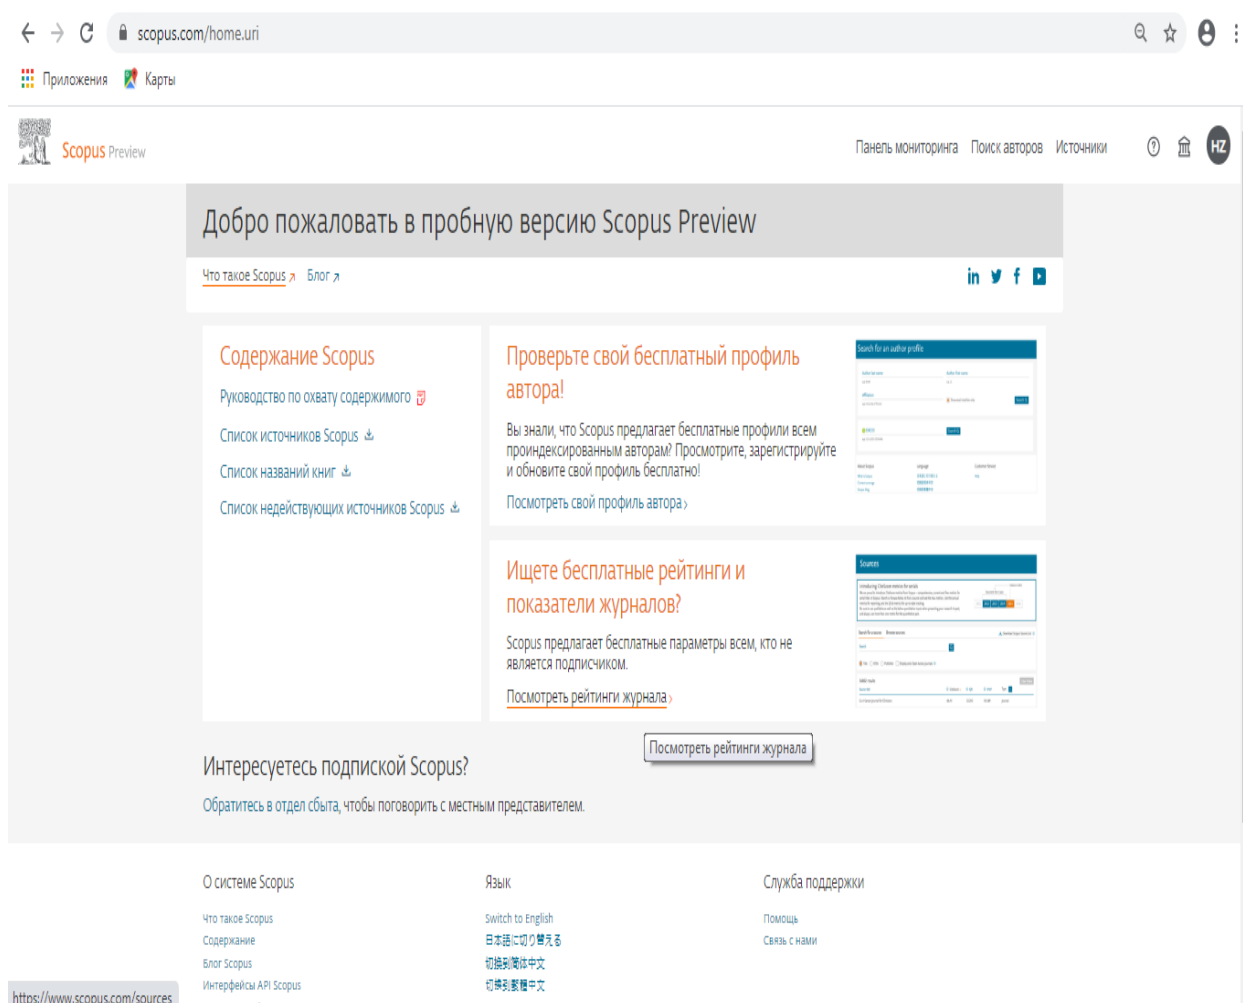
scopus.com/home.uri

Приложения Карты

Scopus Preview

Панель мониторинга Поиск авторов Источники

HZ

Добро пожаловать в пробную версию Scopus Preview

Что такое Scopus Блог

Содержание Scopus

Руководство по охвату содержимого

Список источников Scopus

Список названий книг

Список недействующих источников Scopus

Проверьте свой бесплатный профиль автора!

Вы знали, что Scopus предлагает бесплатные профили всем проиндексированным авторам? Просмотрите, зарегистрируйте и обновите свой профиль бесплатно!

Посмотреть свой профиль автора

Search for an author profile

Ищете бесплатные рейтинги и показатели журналов?

Scopus предлагает бесплатные параметры всем, кто не является подписчиком.

Посмотреть рейтинги журнала

Sources

Посмотреть рейтинги журнала

Интересуетесь подпиской Scopus?

Обратитесь в отдел сбыта, чтобы поговорить с местным представителем.

О системе Scopus

Что такое Scopus

Содержание

Блог Scopus

Интерфейсы API Scopus

Язык

Switch to English

日本語に切り替える

切换到简体中文

切換到繁體中文

Служба поддержки

Помощь

Связь с нами

https://www.scopus.com/sources